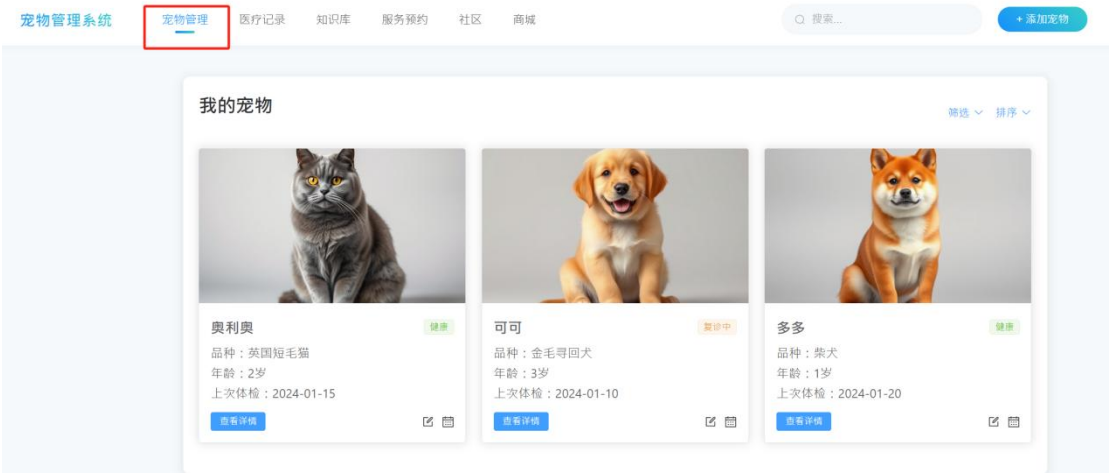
宠物管理系统 宠物管理 医疗记录 知识库 服务预约 社区 商城

搜索...

+ 添加宠物

我的宠物

筛选 排序

奥利奥
健康
品种：英国短毛猫
年龄：2岁
上次体检：2024-01-15
查看详情

可可
复诊中
品种：金毛寻回犬
年龄：3岁
上次体检：2024-01-10
查看详情

多多
健康
品种：柴犬
年龄：1岁
上次体检：2024-01-20
查看详情